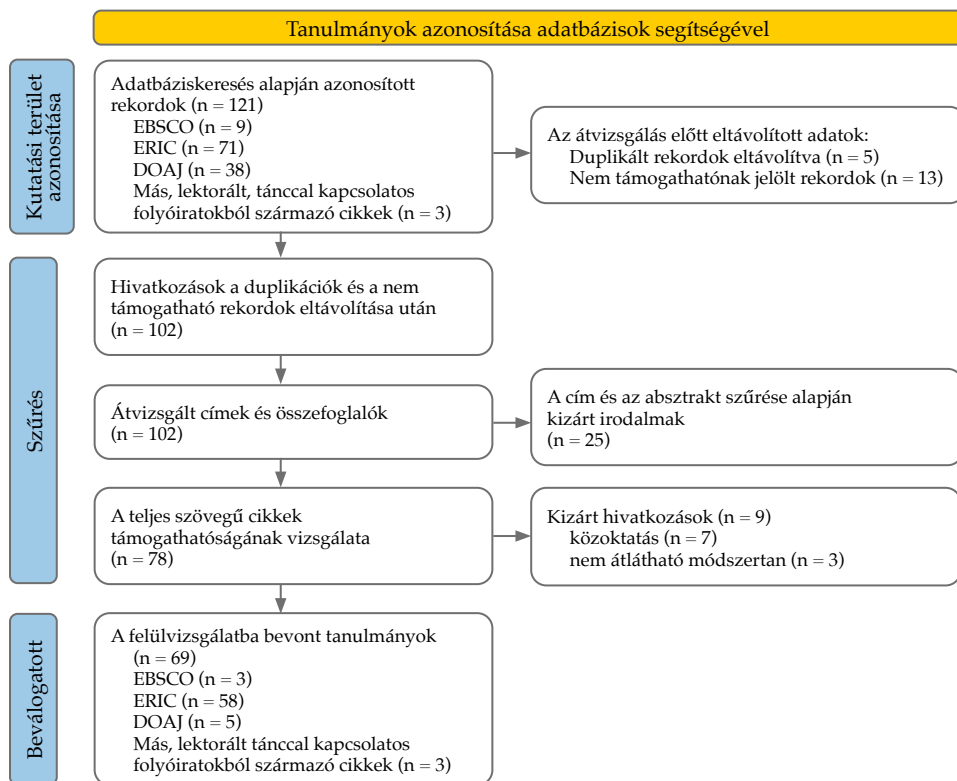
Tanulmányok azonosítása adatbázisok segítségével

Kutatási terület azonosítása

Adatbáziskeresés alapján azonosított rekordok (n = 121)
EBSCO (n = 9)
ERIC (n = 71)
DOAJ (n = 38)
Más, lektorált, tánccal kapcsolatos folyóiratokból származó cikkek (n = 3)

Az átvizsgálás előtt eltávolított adatok:
Duplikált rekordok eltávolítva (n = 5)
Nem támogathatónak jelölt rekordok (n = 13)

Szűrés

Hivatkozások a duplikációk és a nem támogatható rekordok eltávolítása után (n = 102)

Átvizsgált címek és összefoglalók (n = 102)

A cím és az absztrakt szűrése alapján kizárt irodalmak (n = 25)

A teljes szövegű cikkek támogathatóságának vizsgálata (n = 78)

Kizárt hivatkozások (n = 9)
közoktatás (n = 7)
nem átlátható módszertan (n = 3)

Beválogatott

A felülvizsgálatba bevont tanulmányok
(n = 69)
EBSCO (n = 3)
ERIC (n = 58)
DOAJ (n = 5)
Más, lektorált tánccal kapcsolatos folyóiratokból származó cikkek (n = 3)